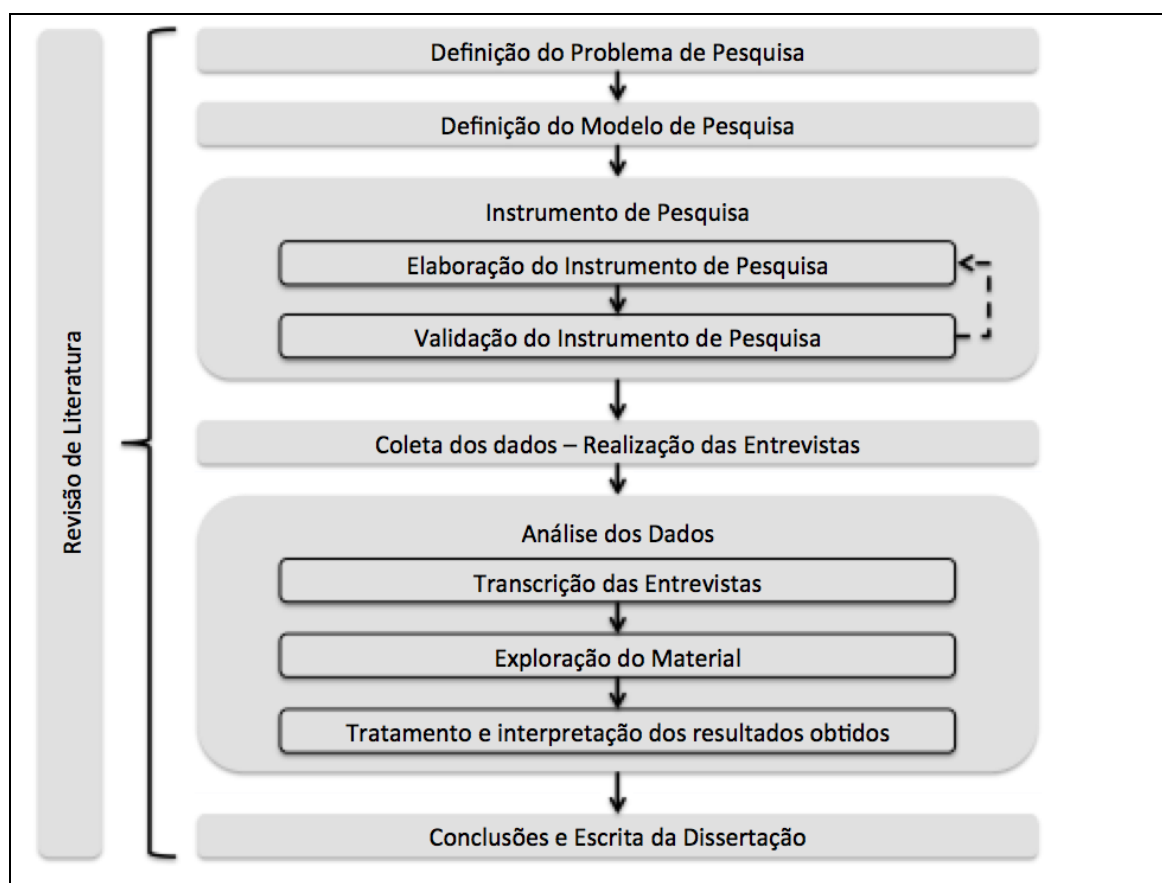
Revisão de Literatura

Definição do Problema de Pesquisa

Definição do Modelo de Pesquisa

Instrumento de Pesquisa

Elaboração do Instrumento de Pesquisa

Validação do Instrumento de Pesquisa

Coleta dos dados – Realização das Entrevistas

Análise dos Dados

Transcrição das Entrevistas

Exploração do Material

Tratamento e interpretação dos resultados obtidos

Conclusões e Escrita da Dissertação